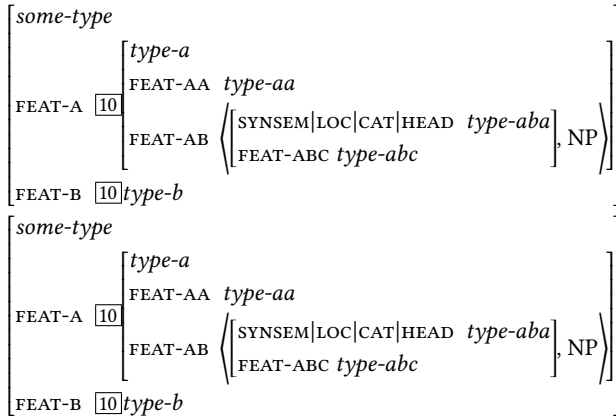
some-type
FEAT-A $\boxed{10}$ type-a
FEAT-AA type-aa
FEAT-AB ⟨[SYNSEM|LOC|CAT|HEAD type-aba, FEAT-ABC type-abc], NP⟩
FEAT-B $\boxed{10}$ type-b

some-type
FEAT-A $\boxed{10}$ type-a
FEAT-AA type-aa
FEAT-AB ⟨[SYNSEM|LOC|CAT|HEAD type-aba, FEAT-ABC type-abc], NP⟩
FEAT-B $\boxed{10}$ type-b